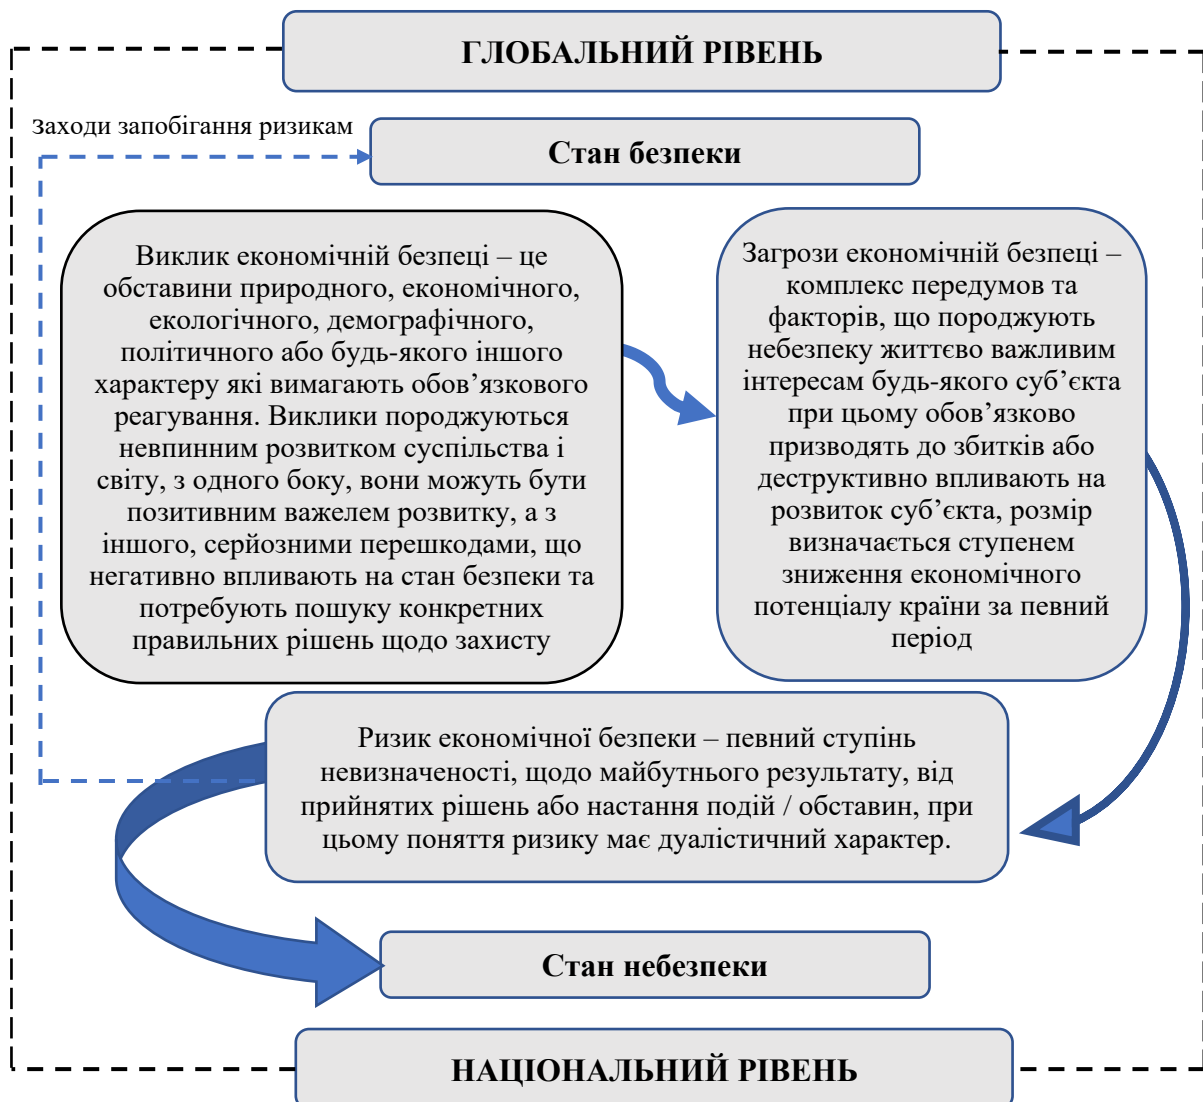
ГЛОБАЛЬНИЙ РІВЕНЬ

Заходи запобігання ризикам

Стан безпеки

Виклик економічній безпеці – це обставини природного, економічного, екологічного, демографічного, політичного або будь-якого іншого характеру які вимагають обов’язкового реагування. Виклики породжуються невпинним розвитком суспільства і світу, з одного боку, вони можуть бути позитивним важелем розвитку, а з іншого, серйозними перешкодами, що негативно впливають на стан безпеки та потребують пошуку конкретних правильних рішень щодо захисту

Загрози економічній безпеці – комплекс передумов та факторів, що породжують небезпеку життєво важливим інтересам будь-якого суб’єкта при цьому обов’язково призводять до збитків або деструктивно впливають на розвиток суб’єкта, розмір визначається ступенем зниження економічного потенціалу країни за певний період

Ризик економічної безпеки – певний ступінь невизначеності, щодо майбутнього результату, від прийнятих рішень або настання подій / обставин, при цьому поняття ризику має дуалістичний характер.

Стан небезпеки

НАЦІОНАЛЬНИЙ РІВЕНЬ